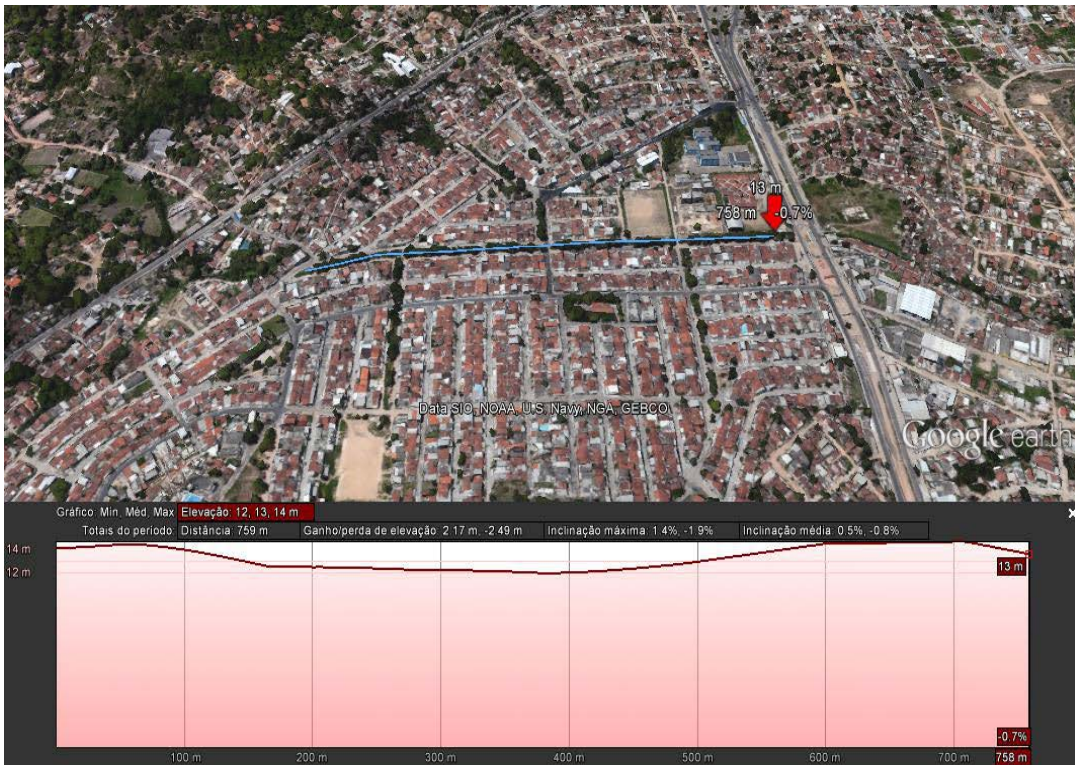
13 m
758 m -0.7%

Data SIO, NOAA, U.S. Navy, NGA, GEBCO

Google earth

Gráfico: Mín, Méd, Máx: Elevação: 12, 13, 14 m
Totais do período: Distância: 759 m Ganho/perda de elevação: 2,17 m, -2,49 m Inclinação máxima: 1,4%, -1,9% Inclinação média: 0,5%, -0,8%

×

14 m
12 m
13 m
-0.7%
100 m 200 m 300 m 400 m 500 m 600 m 700 m 758 m